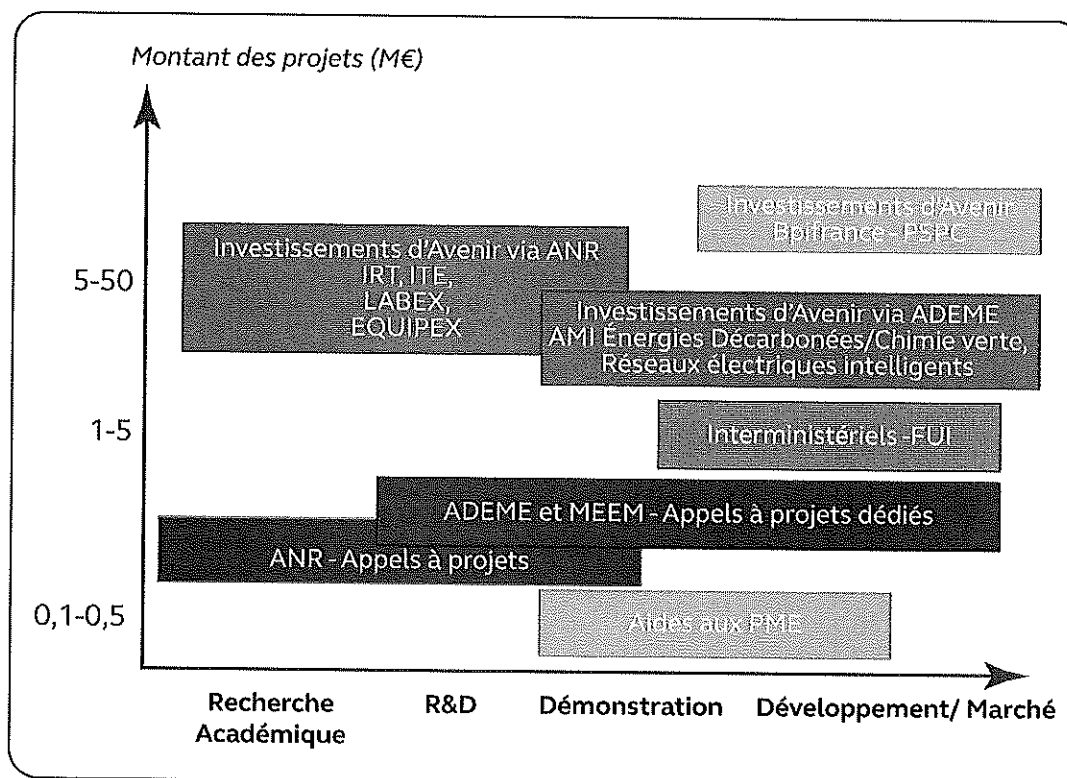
Montant des projets (M€)

Investissements d'Avenir
Bpifrance - PSPC

Investissements d'Avenir via ANR
IRT, ITE,
LABEX,
EQUIPEX

Investissements d'Avenir via ADEME
AMI Énergies Décarbonées/Chimie verte,
Réseaux électriques intelligents

Interministériels - FUI

ADEME et MEEM - Appels à projets dédiés

ANR - Appels à projets

Aides aux PME

5-50

1-5

0,1-0,5

Recherche Académique

R&D

Démonstration

Développement/ Marché